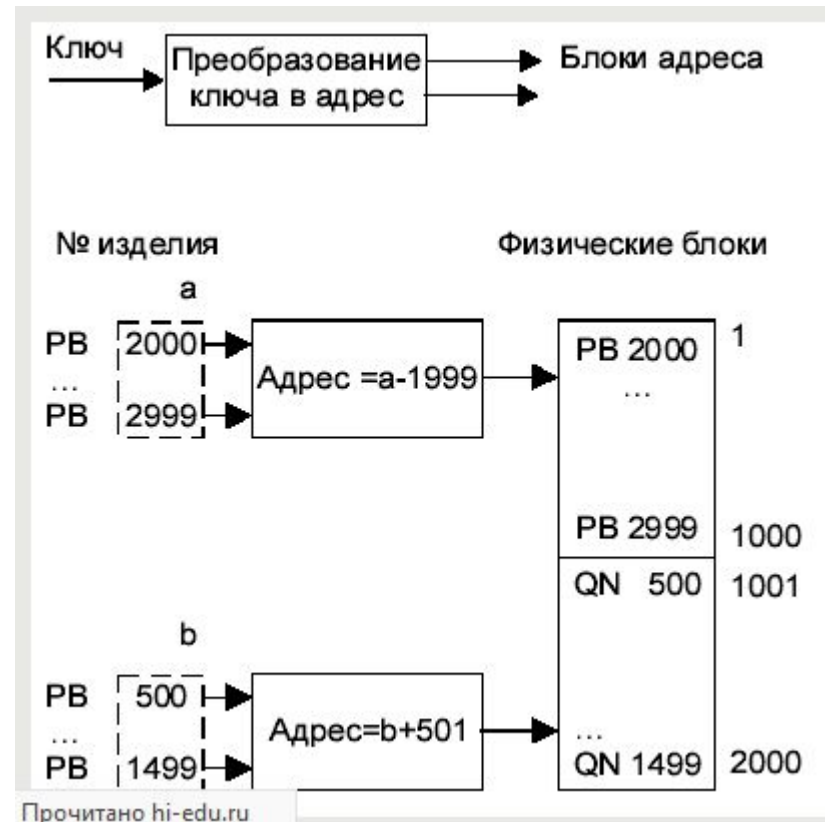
Ключ
Преобразование ключа в адрес
Блоки адреса

№ изделия
Физические блоки

a
PB 2000
...
PB 2999
Адрес =a-1999
PB 2000
...
PB 2999
1
1000
QN 500
1001

b
PB 500
...
PB 1499
Адрес=b+501
...
QN 1499
2000

Прочитано hi-edu.ru